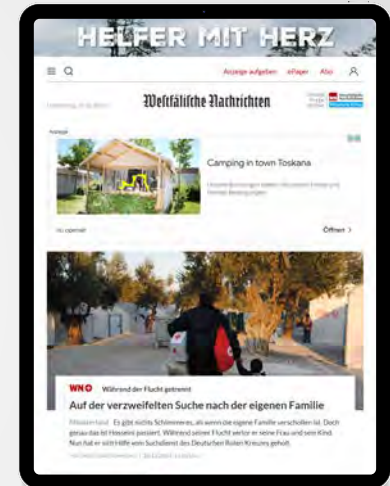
HELFER MIT HERZ

Anzeige aufgeben ePaper Abo

Westfälische Nachrichten

Anzeige

Camping in town Toskana

Öffnen >

WN Während der Flucht getrennt

Auf der verzweifelten Suche nach der eigenen Familie

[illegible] Es gibt nichts Schlimmeres, als wenn die eigene Familie verschollen ist. Doch genau das ist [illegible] passiert. Während seiner Flucht verlor er seine Frau und sein Kind. Nun hat er sich Hilfe vom Suchdienst des Deutschen Roten Kreuzes geholt.